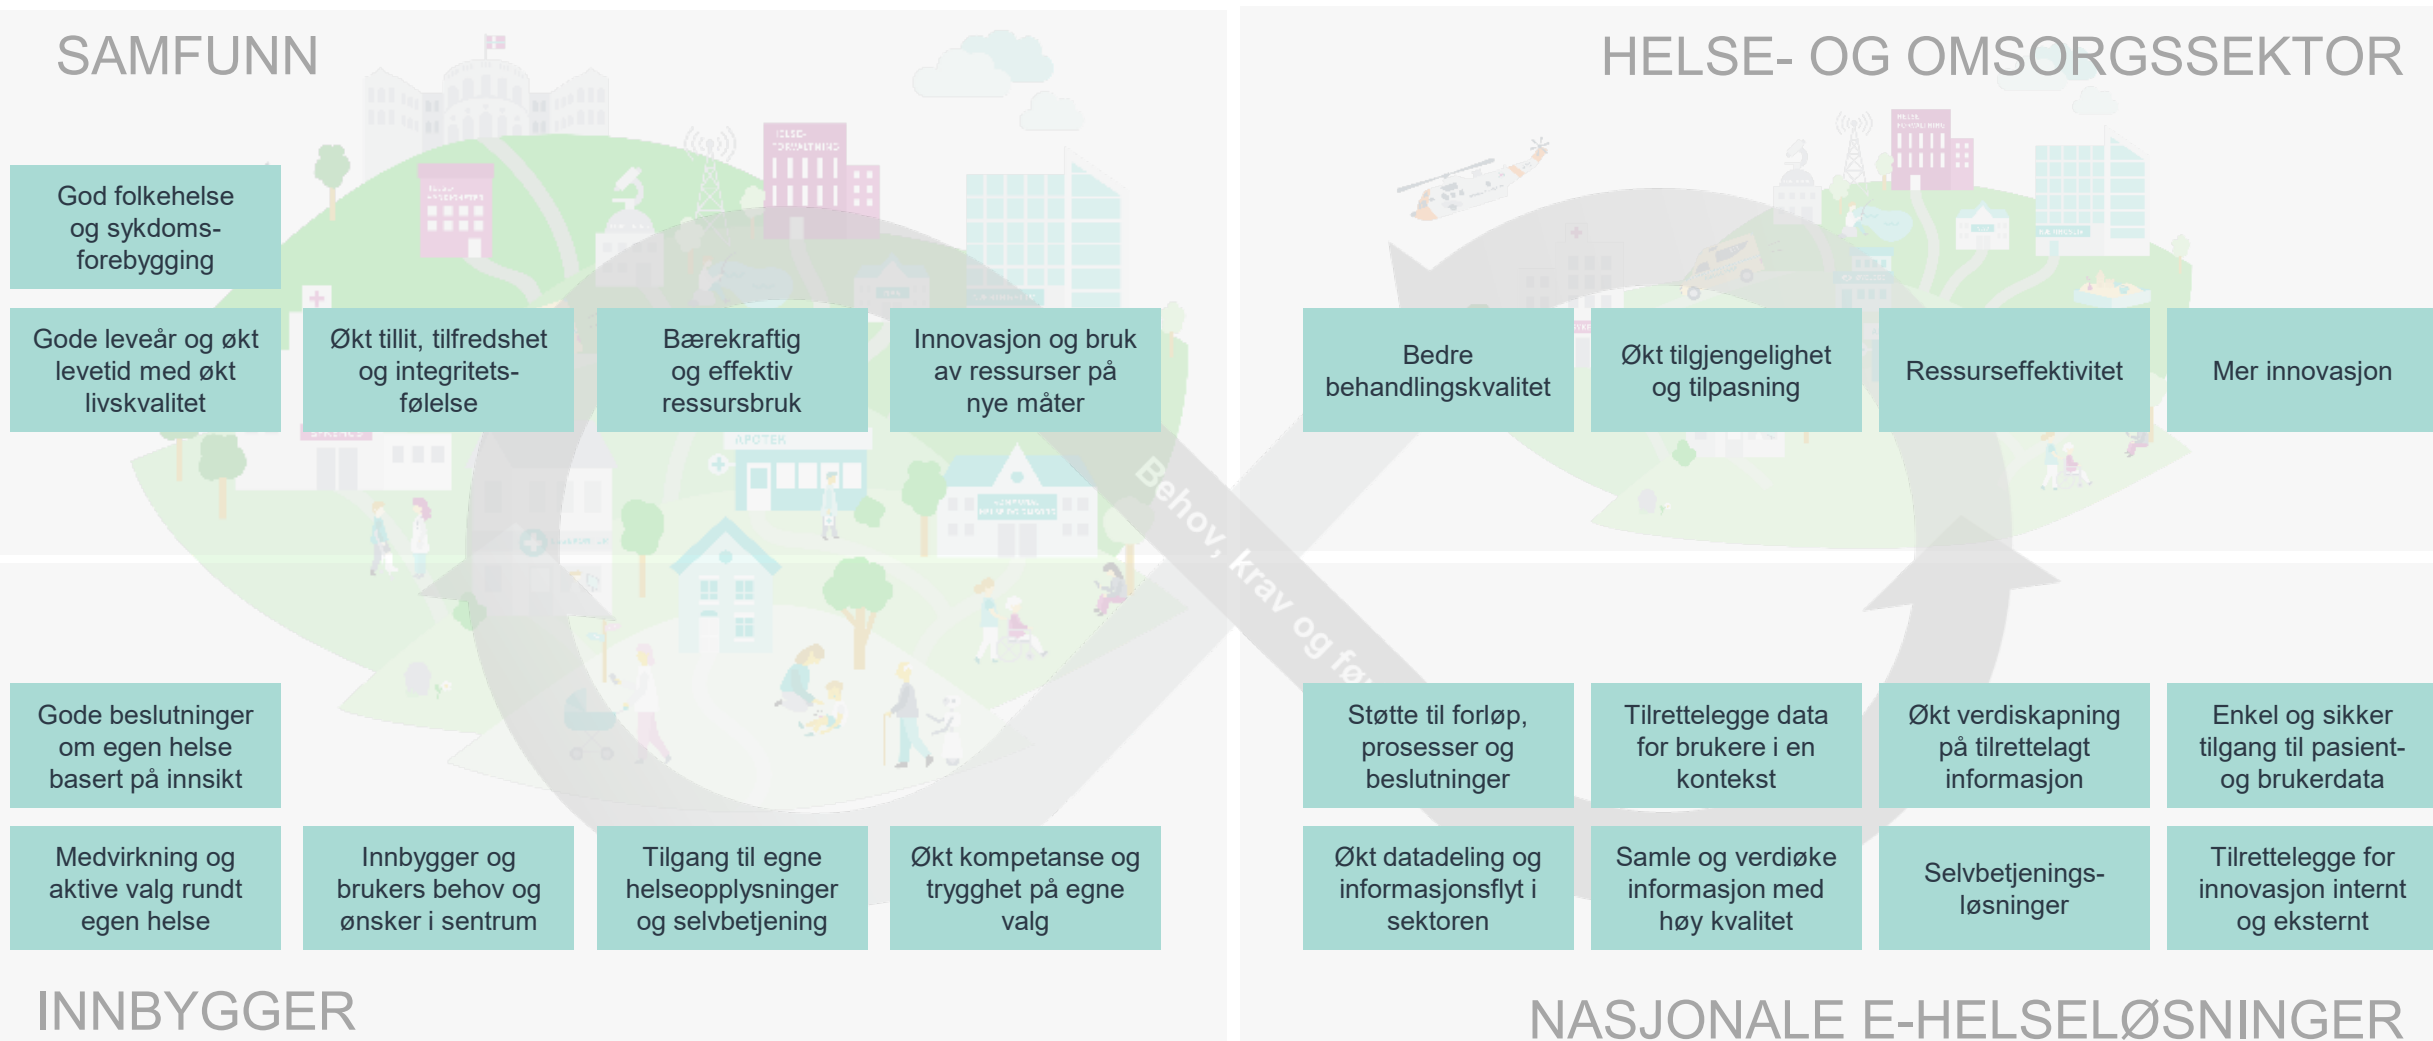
SAMFUNN

HELSE- OG OMSORGSSEKTOR

God folkehelse og sykdomsforebygging

Gode leveår og økt levetid med økt livskvalitet

Økt tillit, tilfredshet og integritetsfølelse

Bærekraftig og effektiv ressursbruk

Innovasjon og bruk av ressurser på nye måter

Bedre behandlingskvalitet

Økt tilgjengelighet og tilpasning

Ressurseffektivitet

Mer innovasjon

Behov, krav og fø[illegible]

Gode beslutninger om egen helse basert på innsikt

Medvirkning og aktive valg rundt egen helse

Innbygger og brukers behov og ønsker i sentrum

Tilgang til egne helseopplysninger og selvbetjening

Økt kompetanse og trygghet på egne valg

Støtte til forløp, prosesser og beslutninger

Tilrettelegge data for brukere i en kontekst

Økt verdiskapning på tilrettelagt informasjon

Enkel og sikker tilgang til pasient- og brukerdata

Økt datadeling og informasjonsflyt i sektoren

Samle og verdiøke informasjon med høy kvalitet

Selvbetjeningsløsninger

Tilrettelegge for innovasjon internt og eksternt

INNBYGGER

NASJONALE E-HELSELØSNINGER